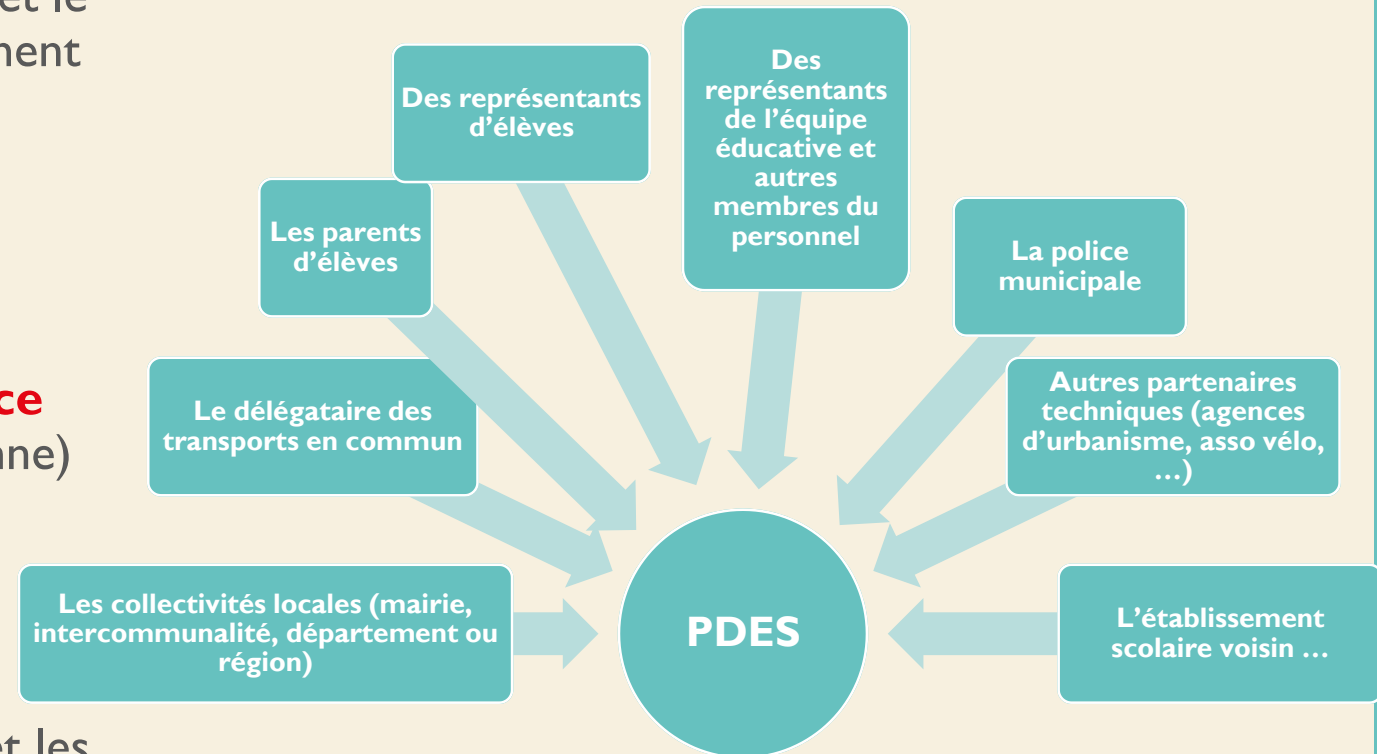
et le
nent

ce
ne)

t les

Des représentants d'élèves

Des représentants de l'équipe éducative et autres membres du personnel

Les parents d'élèves

La police municipale

Autres partenaires techniques (agences d'urbanisme, asso vélo, …)

Le délégataire des transports en commun

Les collectivités locales (mairie, intercommunalité, département ou région)

PDES

L'établissement scolaire voisin …